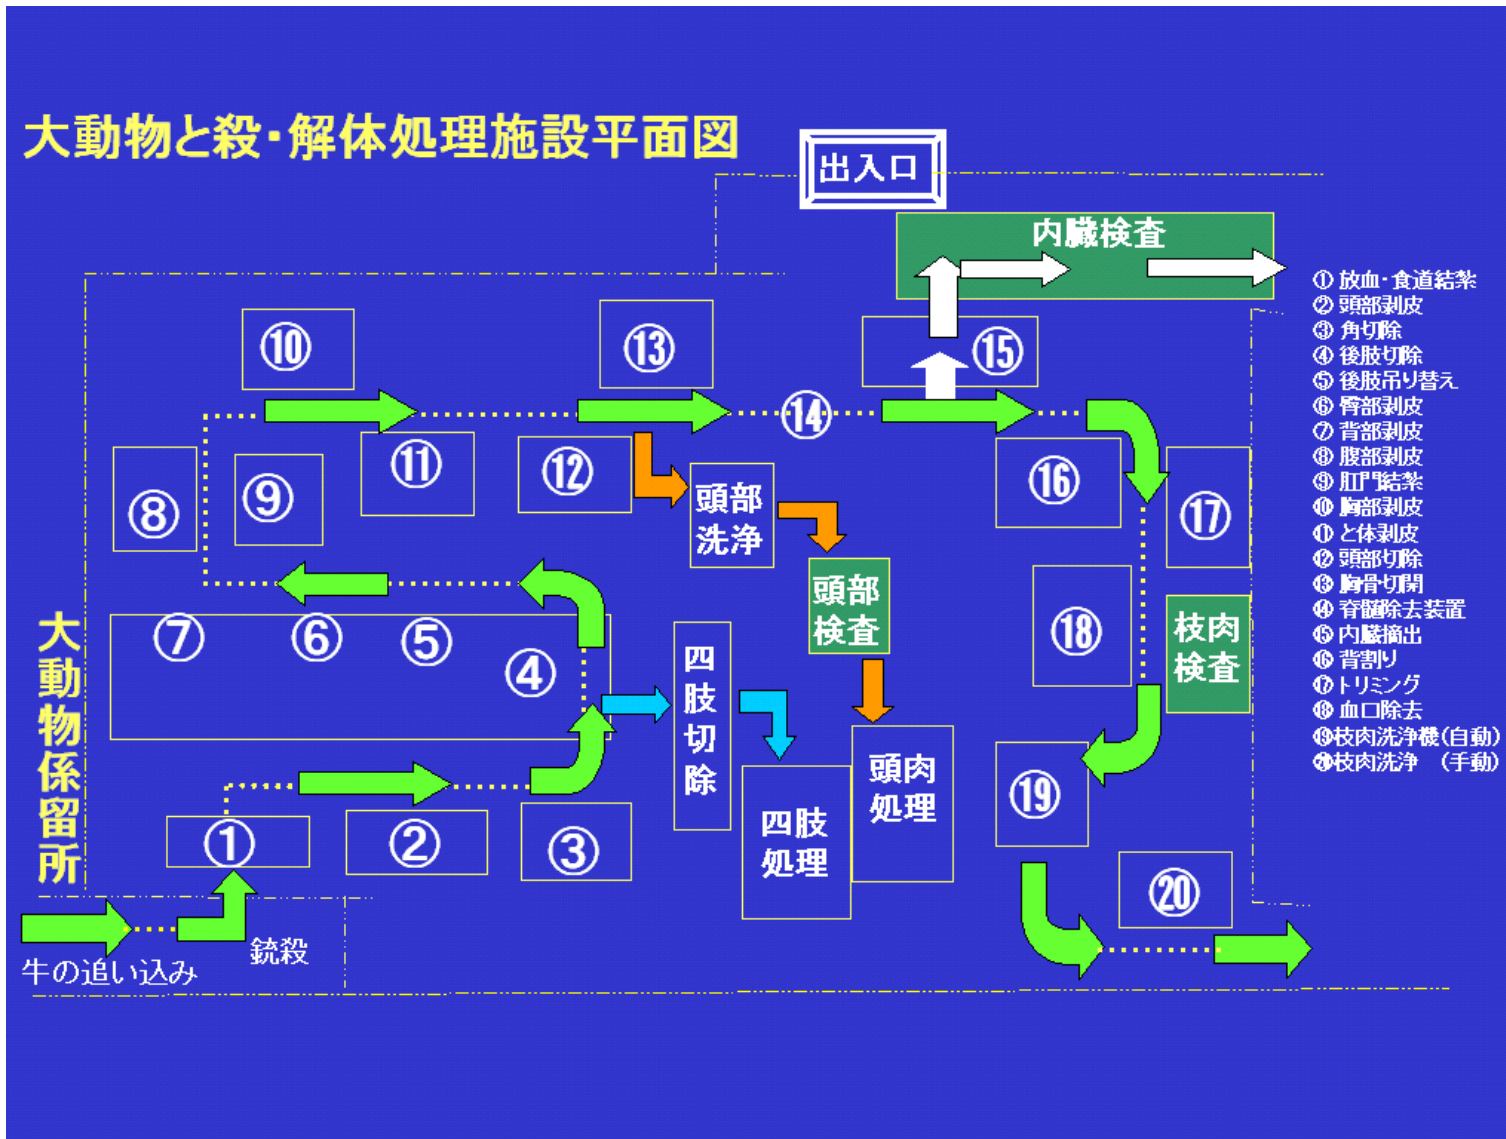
大動物と殺・解体処理施設平面図

出入口

内臓検査

⑩ ⑬ ⑮

⑭

⑧ ⑨ ⑪ ⑫ ⑯ ⑰

頭部洗浄

頭部検査

⑦ ⑥ ⑤ ④

四肢切除

⑱

枝肉検査

大動物係留所

四肢処理

頭肉処理

⑲

① ② ③

⑳

銃殺

牛の追い込み

① 放血・食道結紮
② 頭部剥皮
③ 角切除
④ 後肢切除
⑤ 後肢吊り替え
⑥ 臀部剥皮
⑦ 背部剥皮
⑧ 腹部剥皮
⑨ 肛門結紮
⑩ 胸部剥皮
⑪ と体剥皮
⑫ 頭部切除
⑬ 胸骨切開
⑭ 脊髄除去装置
⑮ 内臓摘出
⑯ 背割り
⑰ トリミング
⑱ 血口除去
⑲ 枝肉洗浄機（自動）
⑳ 枝肉洗浄 （手動）